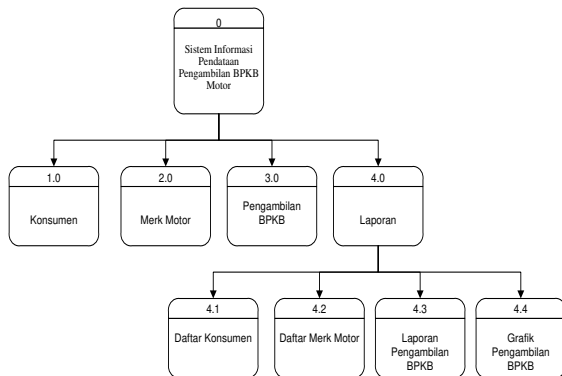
0

Sistem Informasi Pendataan Pengambilan BPKB Motor

1.0

Konsumen

2.0

Merk Motor

3.0

Pengambilan BPKB

4.0

Laporan

4.1

Daftar Konsumen

4.2

Daftar Merk Motor

4.3

Laporan Pengambilan BPKB

4.4

Grafik Pengambilan BPKB